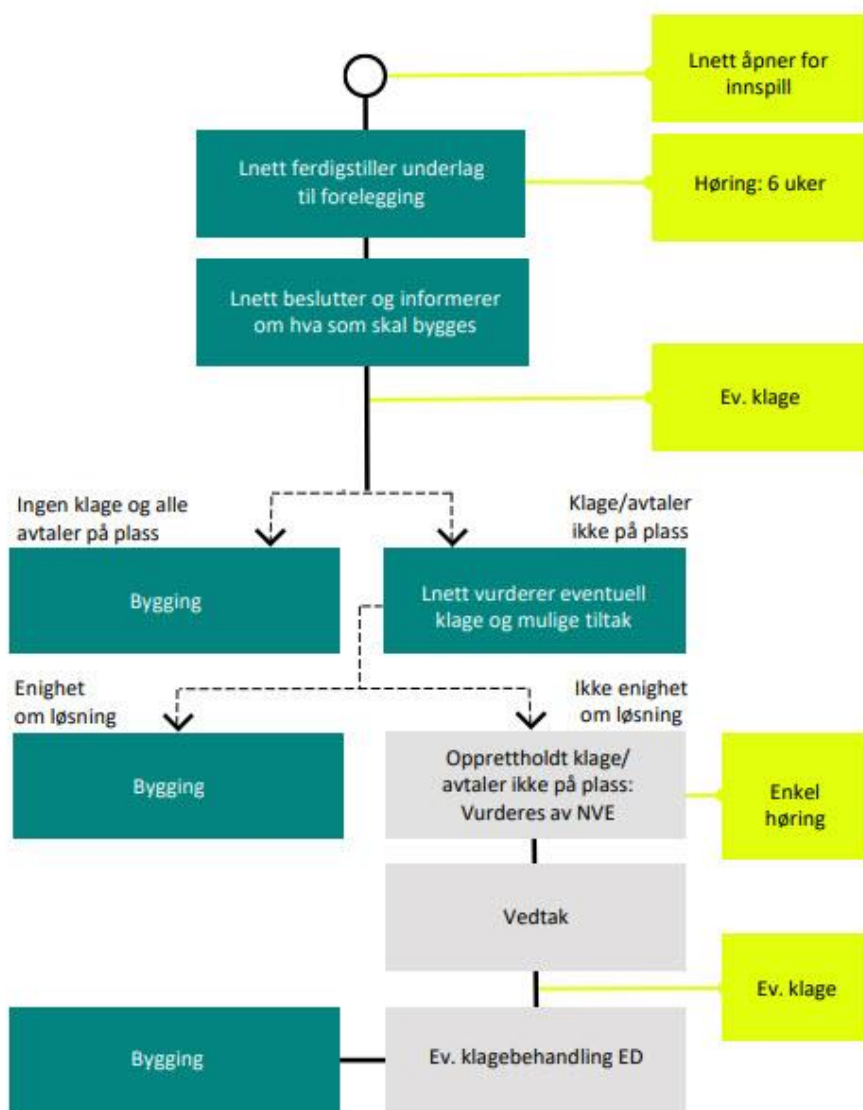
Lnett åpner for innspill

Lnett ferdigstiller underlag til forelegging

Høring: 6 uker

Lnett beslutter og informerer om hva som skal bygges

Ev. klage

Ingen klage og alle avtaler på plass

Klage/avtaler ikke på plass

Bygging

Lnett vurderer eventuell klage og mulige tiltak

Enighet om løsning

Ikke enighet om løsning

Bygging

Opprettholdt klage/ avtaler ikke på plass: Vurderes av NVE

Enkel høring

Vedtak

Ev. klage

Bygging

Ev. klagebehandling ED